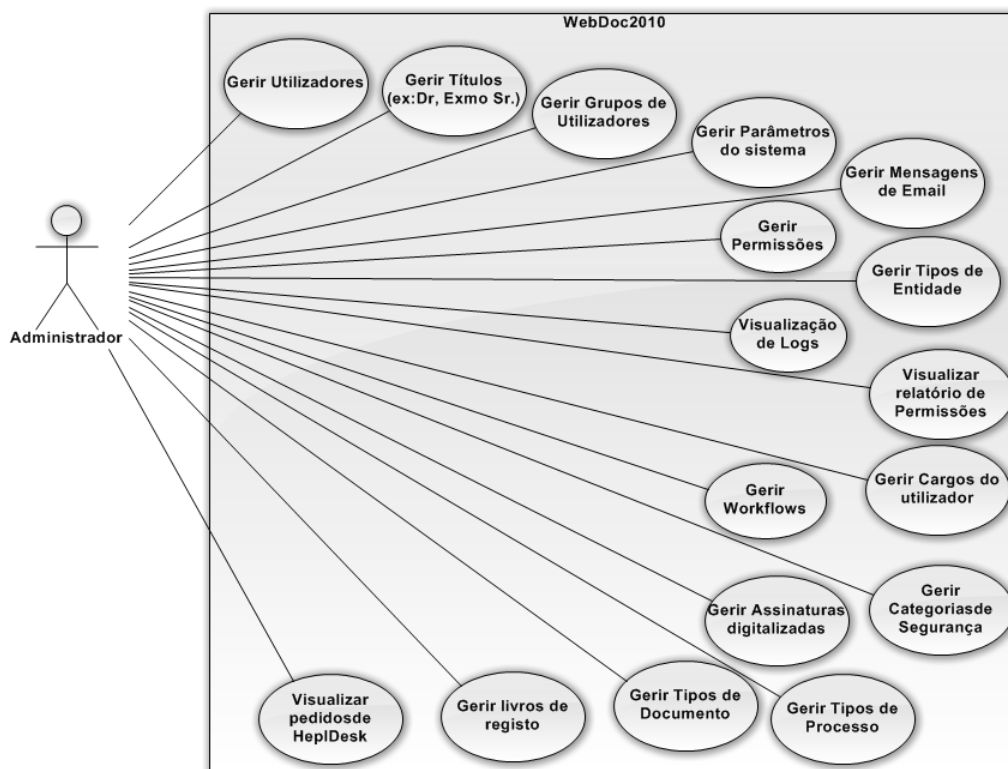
WebDoc2010

Administrador

Gerir Utilizadores

Gerir Títulos (ex:Dr, Exmo Sr.)

Gerir Grupos de Utilizadores

Gerir Parâmetros do sistema

Gerir Mensagens de Email

Gerir Permissões

Gerir Tipos de Entidade

Visualização de Logs

Visualizar relatório de Permissões

Gerir Cargos do utilizador

Gerir Workflows

Gerir Categoriasde Segurança

Gerir Assinaturas digitalizadas

Visualizar pedidosde HeplDesk

Gerir livros de registo

Gerir Tipos de Documento

Gerir Tipos de Processo